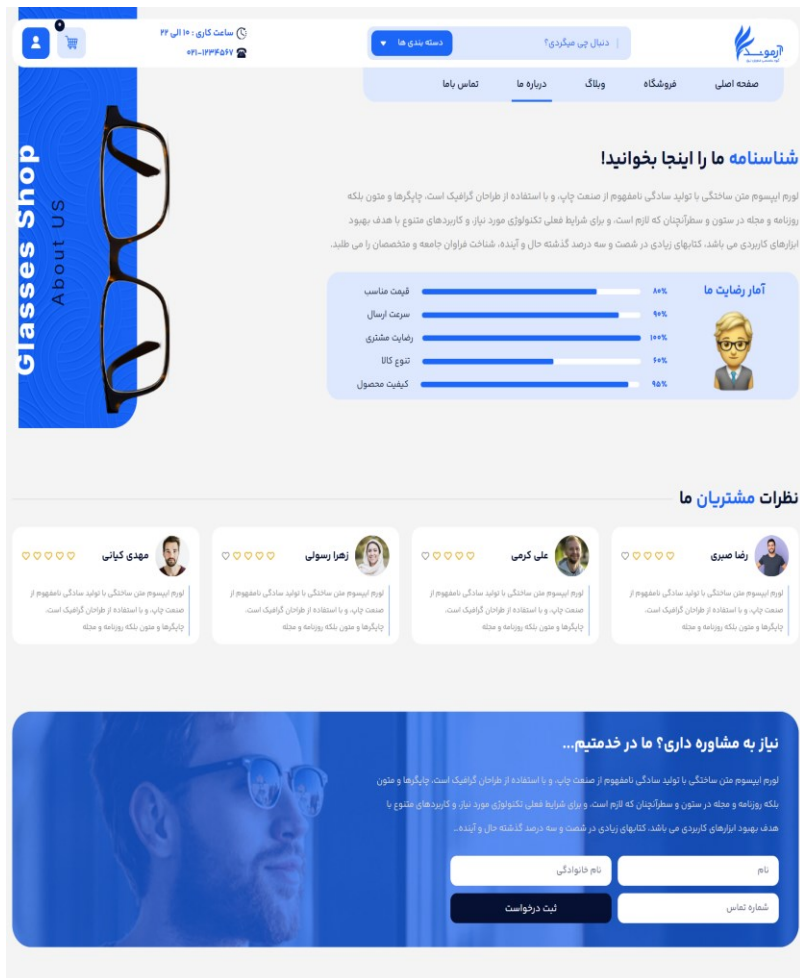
آرموید

دنبال چی میگردی؟

دسته بندی ها

ساعت کاری : ۱۰ الی ۲۴

۰۲۱-۱۲۳۴۵۶۷

۰

صفحه اصلی فروشگاه وبلاگ درباره ما تماس باما

Glasses Shop

About US

شناسنامه ما را اینجا بخوانید!

لورم ایپسوم متن ساختگی با تولید سادگی نامفهوم از صنعت چاپ، و با استفاده از طراحان گرافیک است، چاپگرها و متون بلکه روزنامه و مجله در ستون و سطرآنچنان که لازم است، و برای شرایط فعلی تکنولوژی مورد نیاز، و کاربردهای متنوع با هدف بهبود ابزارهای کاربردی می باشد، کتابهای زیادی در شصت و سه درصد گذشته حال و آینده، شناخت فراوان جامعه و متخصصان را می طلبد.

آمار رضایت ما

قیمت مناسب ۸۰٪
سرعت ارسال ۹۰٪
رضایت مشتری ۱۰۰٪
تنوع کالا ۶۰٪
کیفیت محصول ۹۵٪

نظرات مشتریان ما

رضا صبری
لورم ایپسوم متن ساختگی با تولید سادگی نامفهوم از صنعت چاپ، و با استفاده از طراحان گرافیک است، چاپگرها و متون بلکه روزنامه و مجله

علی کرمی
لورم ایپسوم متن ساختگی با تولید سادگی نامفهوم از صنعت چاپ، و با استفاده از طراحان گرافیک است، چاپگرها و متون بلکه روزنامه و مجله

زهرا رسولی
لورم ایپسوم متن ساختگی با تولید سادگی نامفهوم از صنعت چاپ، و با استفاده از طراحان گرافیک است، چاپگرها و متون بلکه روزنامه و مجله

مهدی کیانی
لورم ایپسوم متن ساختگی با تولید سادگی نامفهوم از صنعت چاپ، و با استفاده از طراحان گرافیک است، چاپگرها و متون بلکه روزنامه و مجله

نیاز به مشاوره داری؟ ما در خدمتیم...

لورم ایپسوم متن ساختگی با تولید سادگی نامفهوم از صنعت چاپ، و با استفاده از طراحان گرافیک است، چاپگرها و متون بلکه روزنامه و مجله در ستون و سطرآنچنان که لازم است، و برای شرایط فعلی تکنولوژی مورد نیاز، و کاربردهای متنوع با هدف بهبود ابزارهای کاربردی می باشد، کتابهای زیادی در شصت و سه درصد گذشته حال و آینده...

نام
نام خانوادگی
شماره تماس
ثبت درخواست